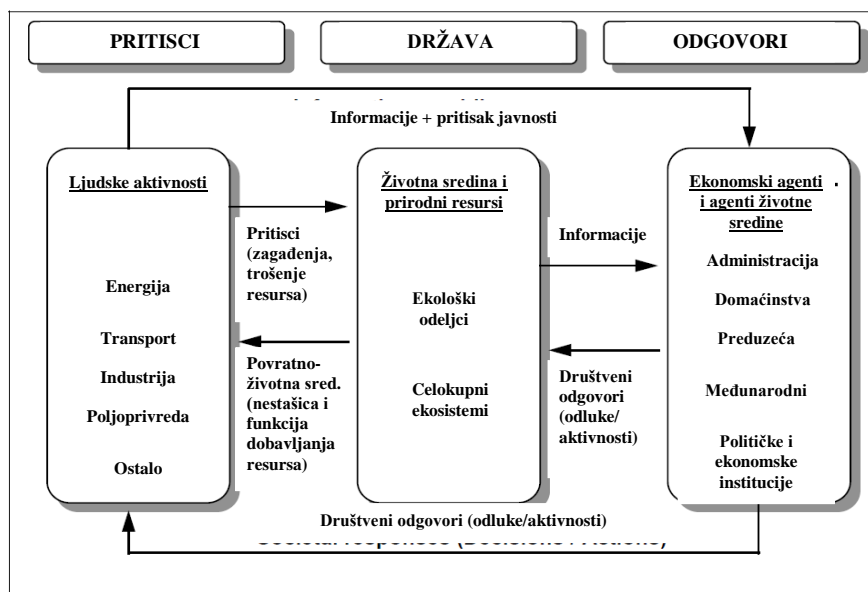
PRITISCI

DRŽAVA

ODGOVORI

Informacije + pritisak javnosti

Ljudske aktivnosti

Energija

Transport

Industrija

Poljoprivreda

Ostalo

Pritisci (zagađenja, trošenje resursa)

Povratno-životna sred. (nestašica i funkcija dobavljanja resursa)

Životna sredina i prirodni resursi

Ekološki odeljci

Celokupni ekosistemi

Informacije

Društveni odgovori (odluke/ aktivnosti)

Ekonomski agenti i agenti životne sredine

Administracija

Domaćinstva

Preduzeća

Međunarodni

Političke i ekonomske institucije

Društveni odgovori (odluke/aktivnosti)

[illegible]